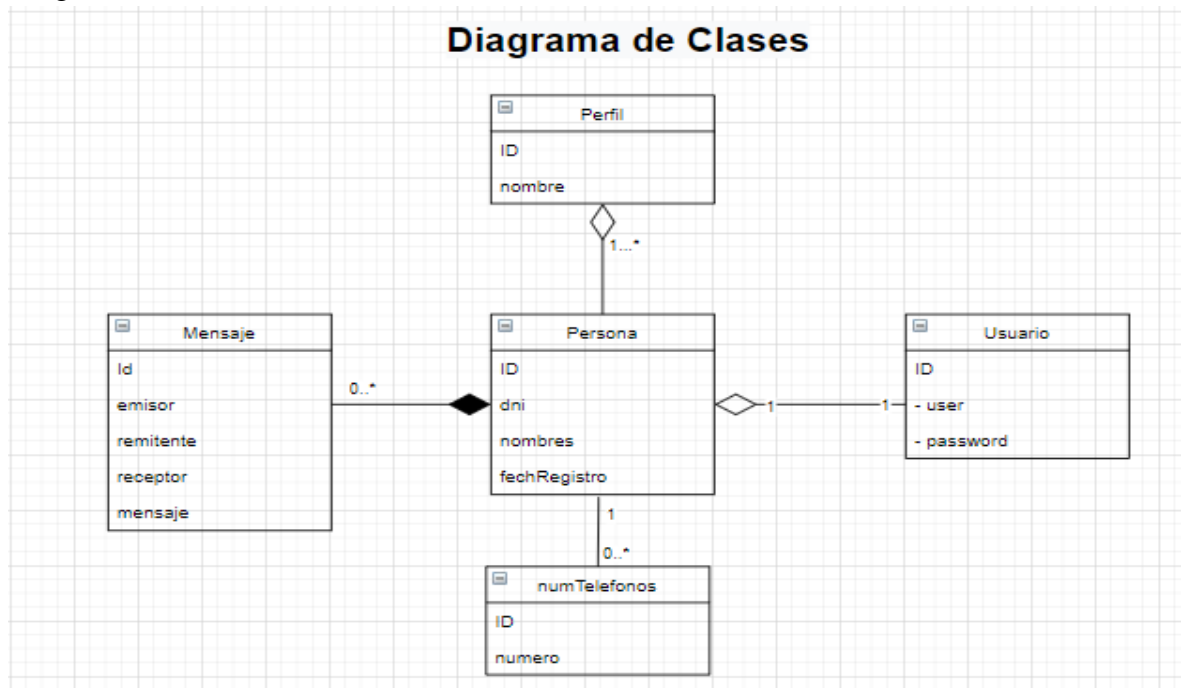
Diagrama de Clases

Perfil
ID
nombre

1...*

Mensaje
Id
emisor
remitente
receptor
mensaje

0..*

Persona
ID
dni
nombres
fechRegistro

1

1

Usuario
ID
- user
- password

1

0..*

numTelefonos
ID
numero